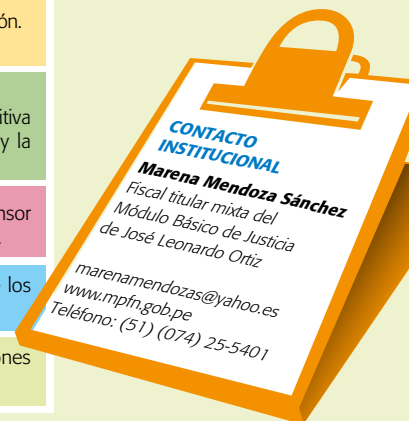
ón.

itiva y la

nsor

los

ones

CONTACTO INSTITUCIONAL

Marena Mendoza Sánchez
Fiscal titular mixta del Módulo Básico de Justicia de José Leonardo Ortiz

marenamendozas@yahoo.es
www.mpfn.gob.pe
Teléfono: (51) (074) 25-5401